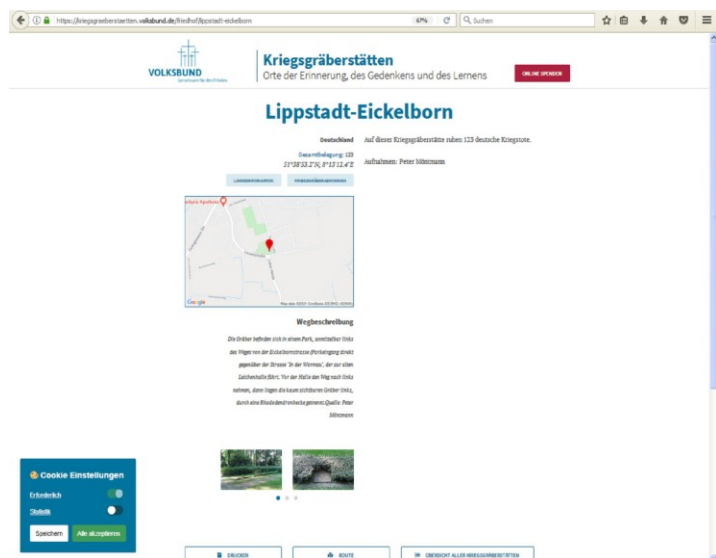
https://kriegsgraeberstaetten.volksbund.de/friedhof/lippstadt-eickelborn

67%

Suchen

VOLKSBUND

Kriegsgräberstätten
Orte der Erinnerung, des Gedenkens und des Lernens

ONLINE SPENDEN

Lippstadt-Eickelborn

Deutschland
Gesamtbelegung: 123
51°38'53.3"N, 8°13'12.4"E

Auf dieser Kriegsgräberstätte ruhen 123 deutsche Kriegstote.

Aufnahmen: Peter Möntmann

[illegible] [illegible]

Google

Wegbeschreibung

Die Gräber befinden sich in einem Park, unmittelbar links des Weges von der Eickelbornstrasse (Parkeingang direkt gegenüber der Strasse 'In der Wimme', der zur alten Leichenhalle führt. Vor der Halle den Weg nach links nehmen, dann liegen die kaum sichtbaren Gräber links, durch eine Rhododendronhecke getrennt. Quelle: Peter Möntmann

Cookie Einstellungen
Erforderlich
Statistik
Speichern
Alle akzeptieren

DRUCKEN
ROUTE
ÜBERSICHT ALLER KRIEGSGRÄBERSTÄTTEN